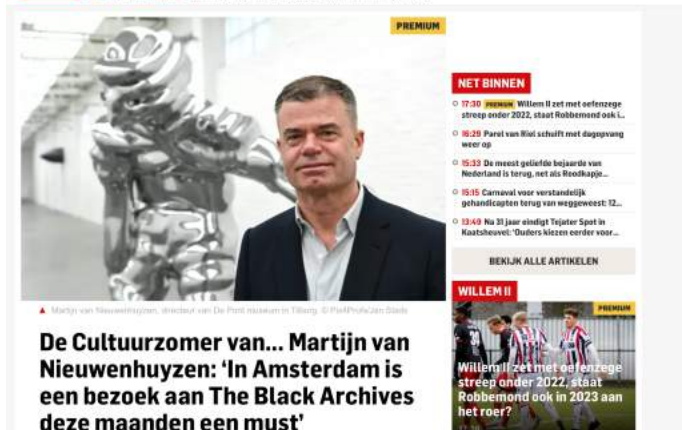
PREMIUM

Martijn van Nieuwenhuyzen, directeur van De Pont museum in Tilburg. © PixelProfs/Jan Stads

De Cultuurzomer van... Martijn van Nieuwenhuyzen: 'In Amsterdam is een bezoek aan The Black Archives deze maanden een must'

NET BINNEN

17:30 PREMIUM Willem II zet met oefenzege streep onder 2022, staat Robbemond ook i...

16:29 Parel van Riel schuift met dagopvang weer op

15:33 De meest geliefde bejaarde van Nederland is terug, net als Roodkapje...

15:15 Carnaval voor verstandelijk gehandicapten terug van weggeweest: 12...

13:40 Na 31 jaar eindigt Tejater Spot in Kaatsheuvel: 'Ouders kiezen eerder voor...

BEKIJK ALLE ARTIKELEN

WILLEM II

PREMIUM

Willem II zet met oefenzege streep onder 2022, staat Robbemond ook in 2023 aan het roer?